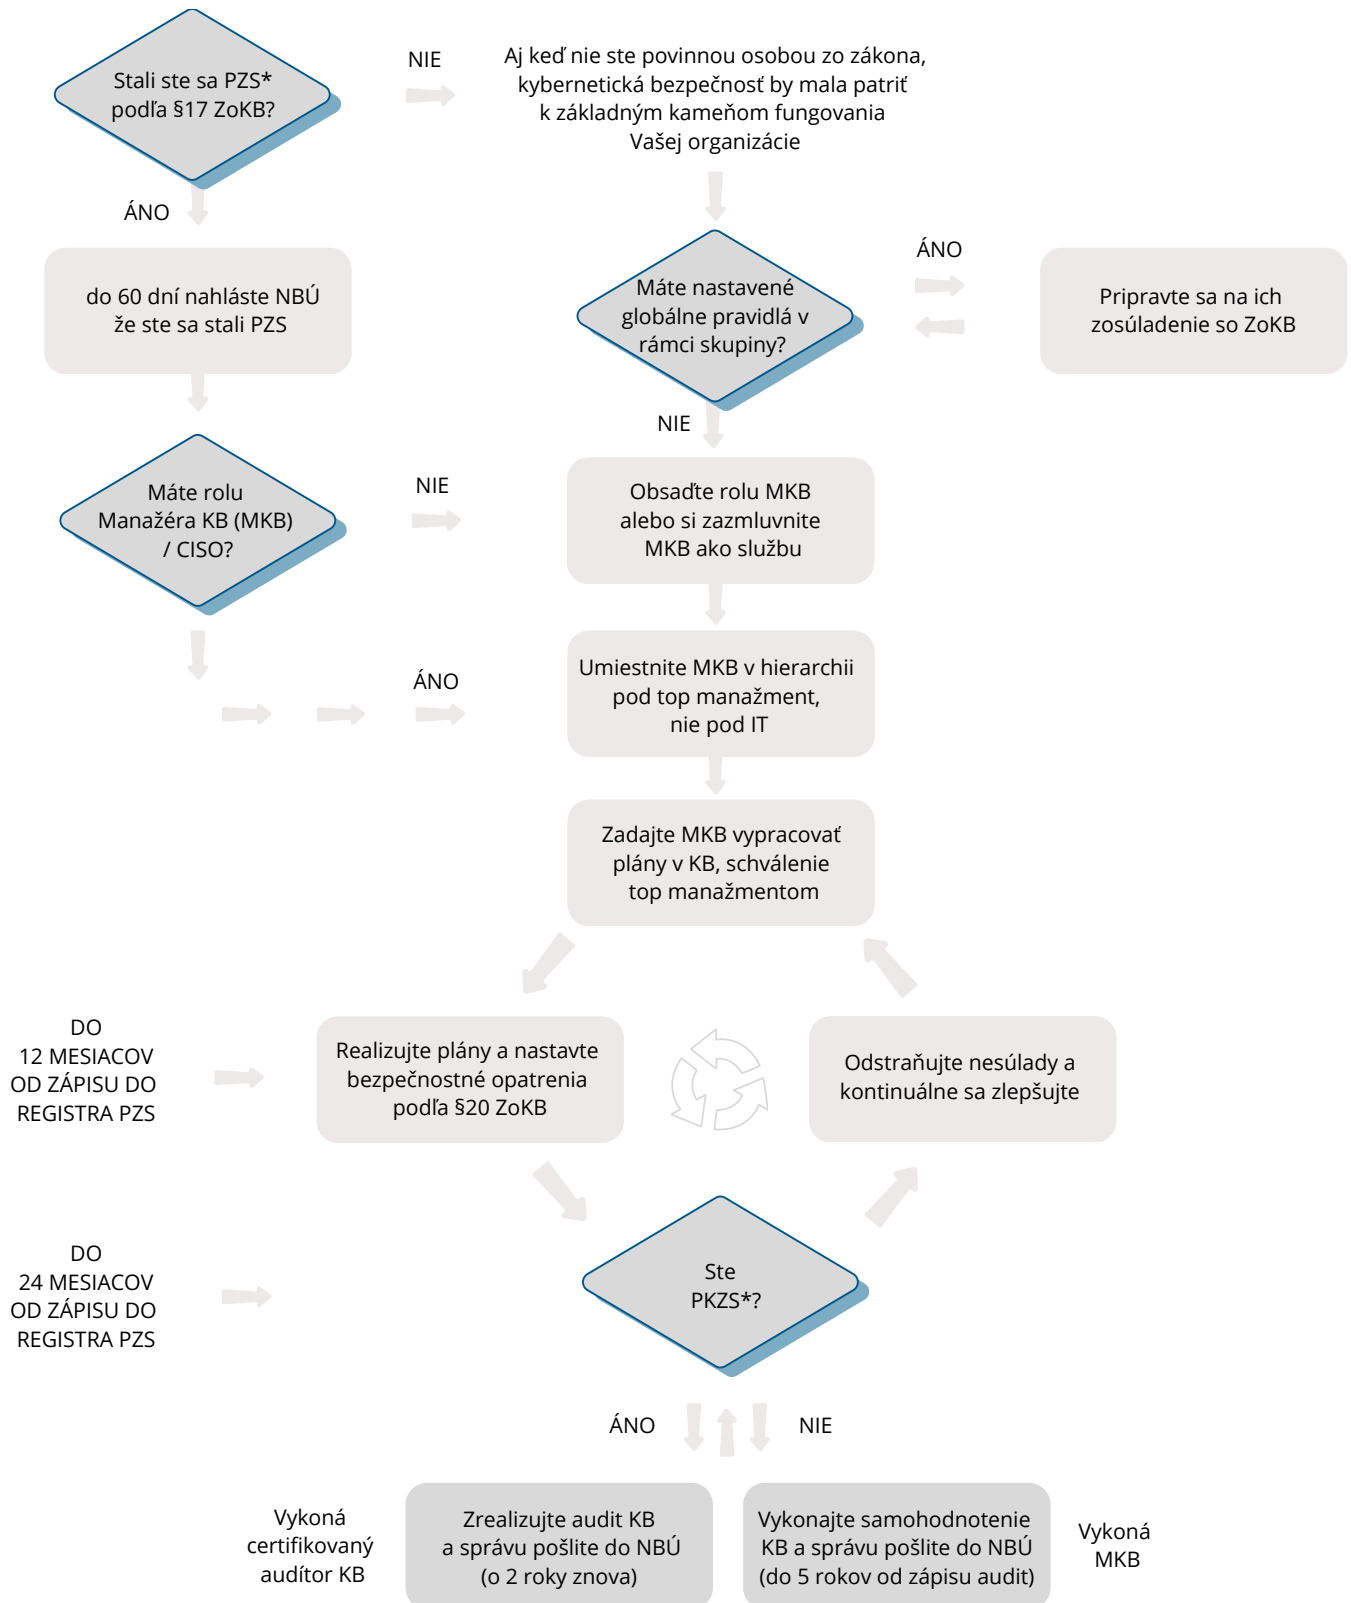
Stali ste sa PZS* podľa §17 ZoKB?

NIE

Aj keď nie ste povinnou osobou zo zákona, kybernetická bezpečnosť by mala patriť k základným kameňom fungovania Vašej organizácie

ÁNO

do 60 dní nahláste NBÚ že ste sa stali PZS

Máte nastavené globálne pravidlá v rámci skupiny?

ÁNO

Pripravte sa na ich zosúladenie so ZoKB

NIE

Máte rolu Manažéra KB (MKB) / CISO?

NIE

Obsaďte rolu MKB alebo si zazmluvnite MKB ako službu

ÁNO

Umiestnite MKB v hierarchii pod top manažment, nie pod IT

Zadajte MKB vypracovať plány v KB, schválenie top manažmentom

DO 12 MESIACOV OD ZÁPISU DO REGISTRA PZS

Realizujte plány a nastavte bezpečnostné opatrenia podľa §20 ZoKB

Odstraňujte nesúlady a kontinuálne sa zlepšujte

DO 24 MESIACOV OD ZÁPISU DO REGISTRA PZS

Ste PKZS*?

ÁNO

NIE

Vykoná certifikovaný audítor KB

Zrealizujte audit KB a správu pošlite do NBÚ (o 2 roky znova)

Vykonajte samohodnotenie KB a správu pošlite do NBÚ (do 5 rokov od zápisu audit)

Vykoná MKB